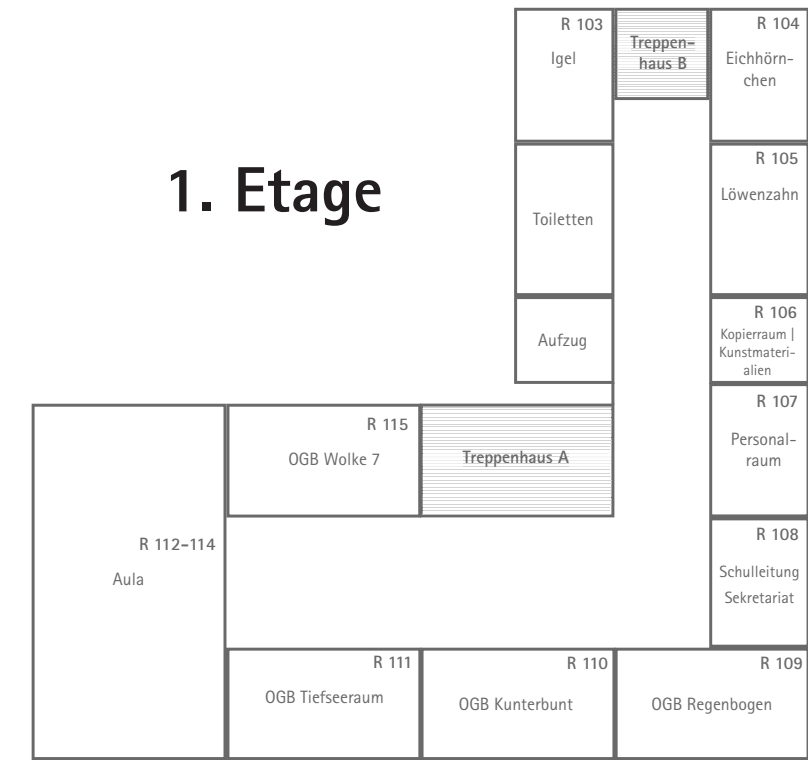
1. Etage

R 103
Igel

Treppenhaus B

R 104
Eichhörnchen

Toiletten

R 105
Löwenzahn

Aufzug

R 106
Kopierraum | Kunstmaterialien

R 107
Personalraum

R 115
OGB Wolke 7

Treppenhaus A

R 112-114
Aula

R 108
Schulleitung
Sekretariat

R 111
OGB Tiefseeraum

R 110
OGB Kunterbunt

R 109
OGB Regenbogen